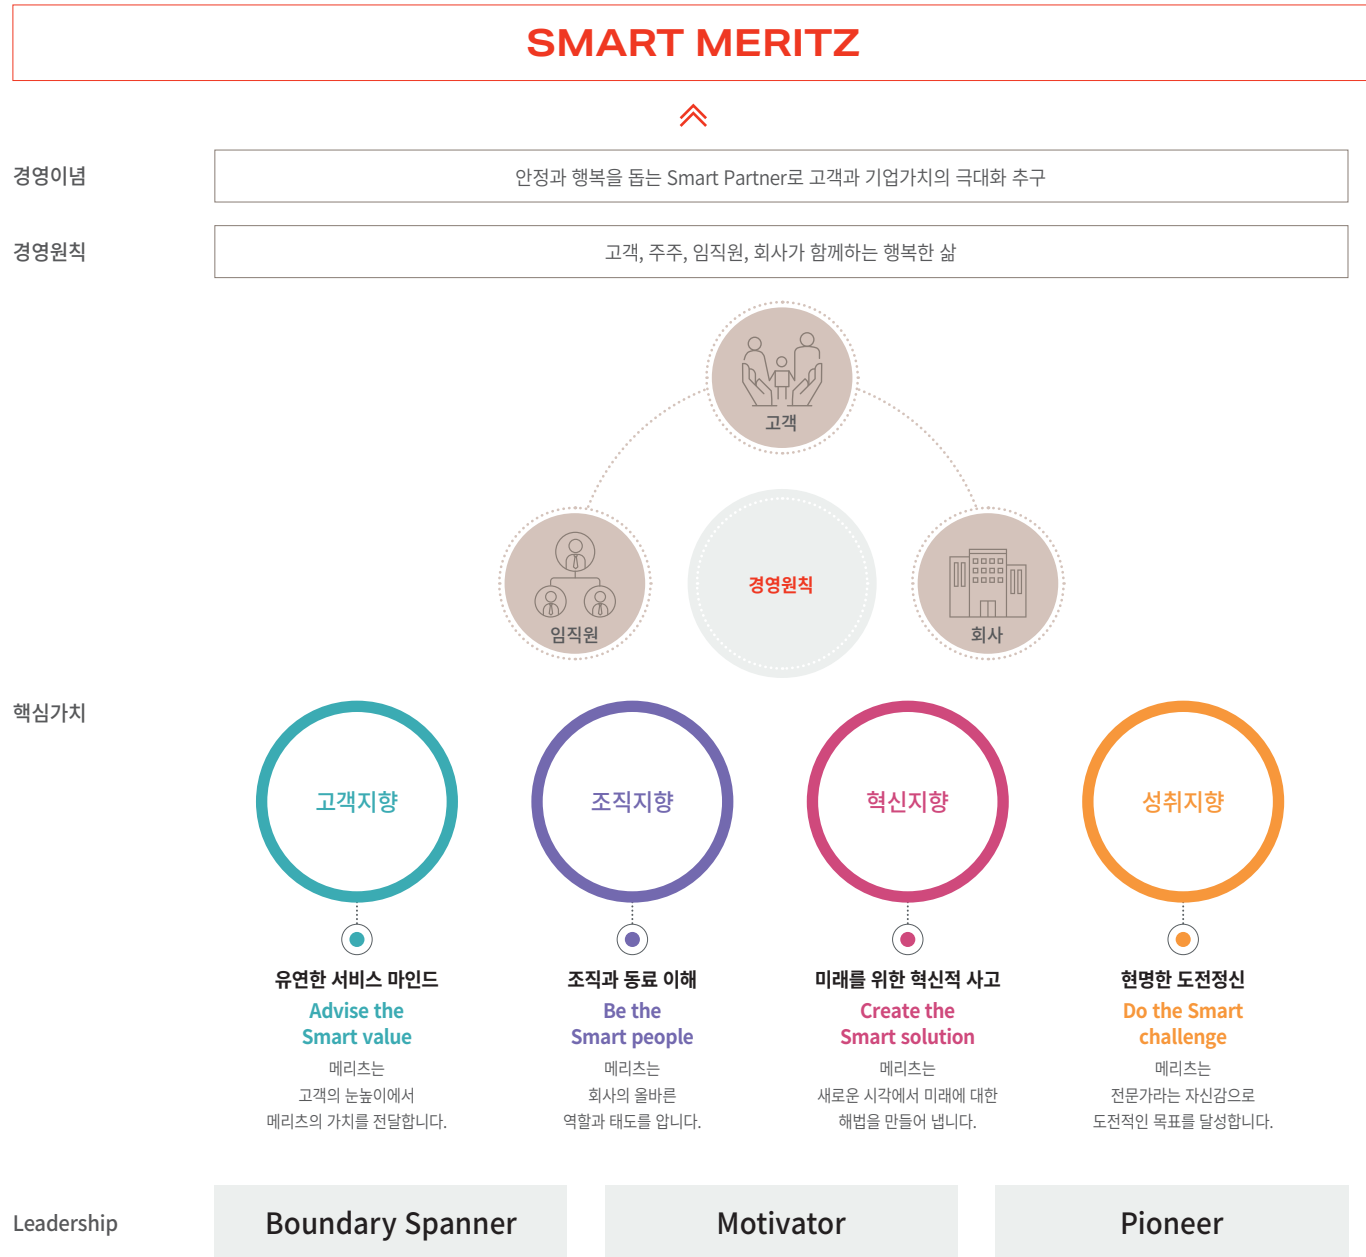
SMART MERITZ

경영이념

안정과 행복을 돕는 Smart Partner로 고객과 기업가치의 극대화 추구

경영원칙

고객, 주주, 임직원, 회사가 함께하는 행복한 삶

고객

임직원

경영원칙

회사

핵심가치

고객지향

조직지향

혁신지향

성취지향

유연한 서비스 마인드
Advise the Smart value
메리츠는 고객의 눈높이에서 메리츠의 가치를 전달합니다.

조직과 동료 이해
Be the Smart people
메리츠는 회사의 올바른 역할과 태도를 압니다.

미래를 위한 혁신적 사고
Create the Smart solution
메리츠는 새로운 시각에서 미래에 대한 해법을 만들어 냅니다.

현명한 도전정신
Do the Smart challenge
메리츠는 전문가라는 자신감으로 도전적인 목표를 달성합니다.

Leadership

Boundary Spanner

Motivator

Pioneer